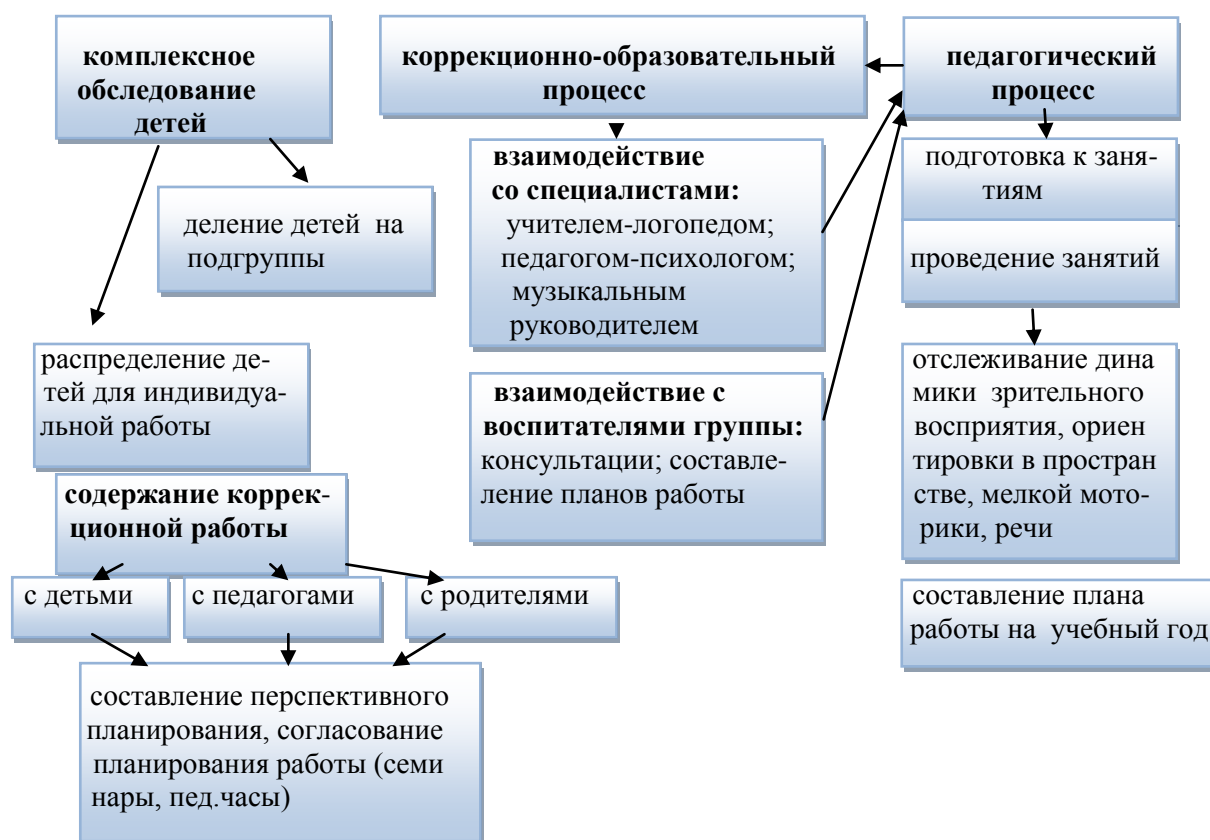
комплексное обследование детей

коррекционно-образовательный процесс

педагогический процесс

взаимодействие со специалистами: учителем-логопедом; педагогом-психологом; музыкальным руководителем

подготовка к занятиям

проведение занятий

деление детей на подгруппы

распределение детей для индивидуальной работы

взаимодействие с воспитателями группы: консультации; составлеление планов работы

отслеживание дина мики зрительного восприятия, ориен тировки в простран стве, мелкой моторики, речи

содержание коррекционной работы

с детьми

с педагогами

с родителями

составление плана работы на учебный год

составление перспективного планирования, согласование планирования работы (семи нары, пед.часы)